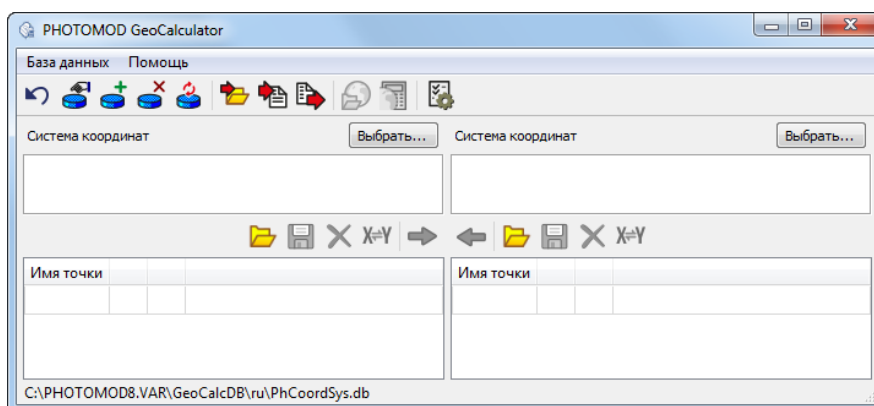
PHOTOMOD GeoCalculator

База данных Помощь

Система координат Выбрать...

Система координат Выбрать...

X⇌Y

X⇌Y

| Имя точки | | | |
|---|---|---|---|
| | | | |

| Имя точки | | | |
|---|---|---|---|
| | | | |

C:\PHOTOMOD8.VAR\GeoCalcDB\ru\PhCoordSys.db